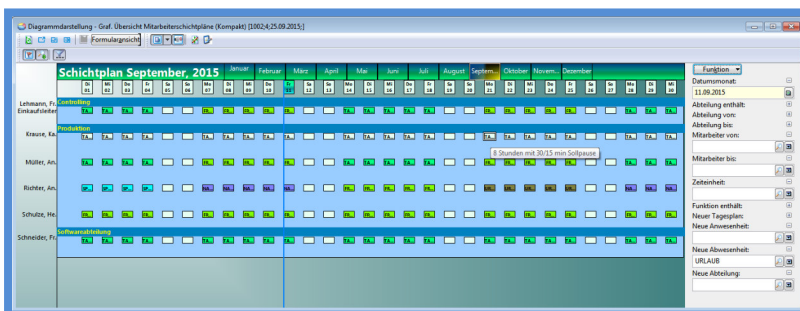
Diagrammdarstellung - Graf. Übersicht Mitarbeiterschichtpläne (Kompakt) [1002;4;25.09.2015;]

Formularansicht

Schichtplan September, 2015

Januar
Februar
März
April
Mai
Juni
Juli
August
Septem...
Oktober
Novem...
Dezember

Di 01
Mi 02
Do 03
Fr 04
Sa 05
So 06
Mo 07
Di 08
Mi 09
Do 10
Fr 11
Sa 12
So 13
Mo 14
Di 15
Mi 16
Do 17
Fr 18
Sa 19
So 20
Mo 21
Di 22
Mi 23
Do 24
Fr 25
Sa 26
So 27
Mo 28
Di 29
Mi 30

Lehmann, Fr.
Einkaufsleiter
Controlling
Krause, Ka.
Produktion
Müller, An.
Richter, An.
Schulze, He.
Schneider, Fr.
Softwareabteilung

8 Stunden mit 30/15 min Sollpause

Funktion
Datumsmonat:
11.09.2015
Abteilung enthält:
Abteilung von:
Abteilung bis:
Mitarbeiter von:
Mitarbeiter bis:
Zeiteinheit:
Funktion enthält:
Neuer Tagesplan:
Neue Anwesenheit:
Neue Abwesenheit:
URLAUB
Neue Abteilung: